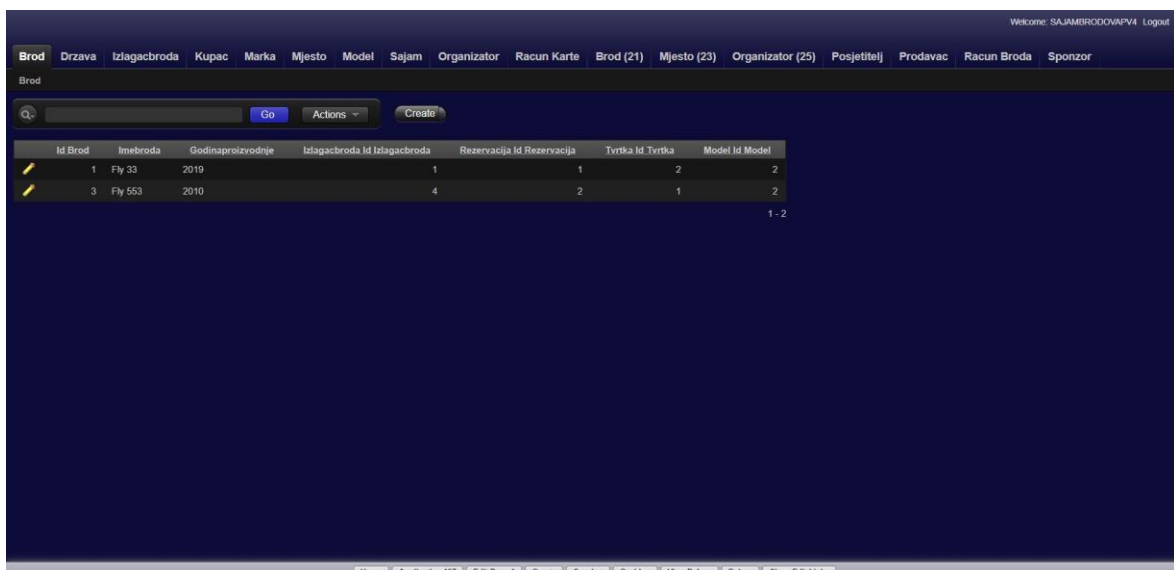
Welcome: SAJAMBRODOVAPV4 Logout

Brod Drzava Izlagacbroda Kupac Marka Mjesto Model Sajam Organizator Racun Karte Brod (21) Mjesto (23) Organizator (25) Posjetitelj Prodavac Racun Broda Sponzor

Brod

Go Actions Create

| | Id Brod | Imebroda | Godinaproizvodnje | Izlagacbroda Id Izlagacbroda | Rezervacija Id Rezervacija | Tvrtka Id Tvrtka | Model Id Model |
|---|---|---|---|---|---|---|---|
| | 1 | Fly 33 | 2019 | 1 | 1 | 2 | 2 |
| | 3 | Fly 553 | 2010 | 4 | 2 | 1 | 2 |

1 - 2

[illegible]